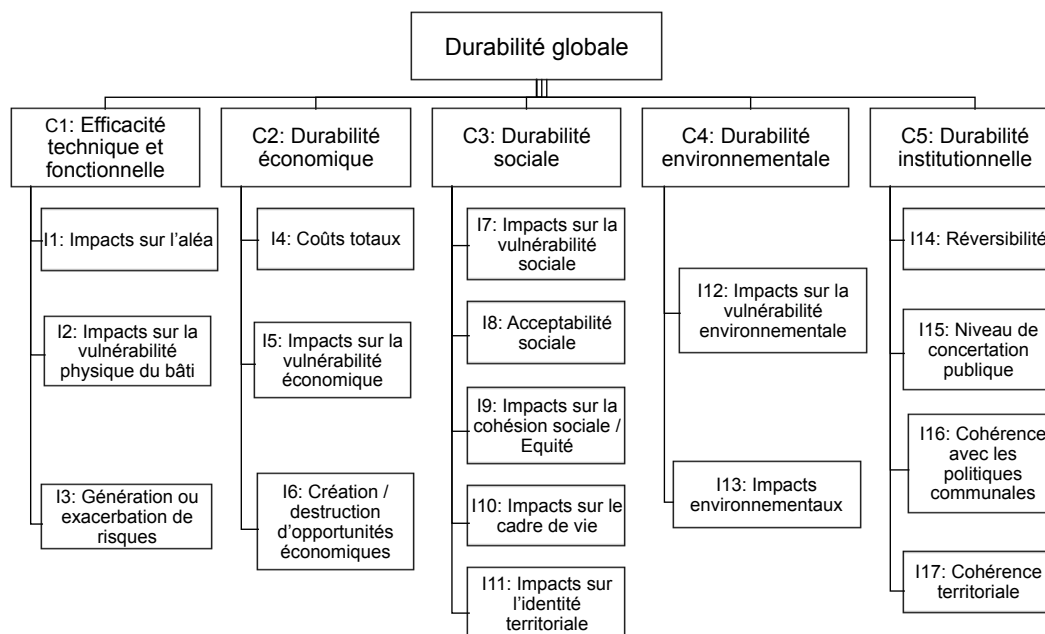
Durabilité globale

C1: Efficacité technique et fonctionnelle

I1: Impacts sur l'aléa

I2: Impacts sur la vulnérabilité physique du bâti

I3: Génération ou exacerbation de risques

C2: Durabilité économique

I4: Coûts totaux

I5: Impacts sur la vulnérabilité économique

I6: Création / destruction d'opportunités économiques

C3: Durabilité sociale

I7: Impacts sur la vulnérabilité sociale

I8: Acceptabilité sociale

I9: Impacts sur la cohésion sociale / Equité

I10: Impacts sur le cadre de vie

I11: Impacts sur l'identité territoriale

C4: Durabilité environnementale

I12: Impacts sur la vulnérabilité environnementale

I13: Impacts environnementaux

C5: Durabilité institutionnelle

I14: Réversibilité

I15: Niveau de concertation publique

I16: Cohérence avec les politiques communales

I17: Cohérence territoriale